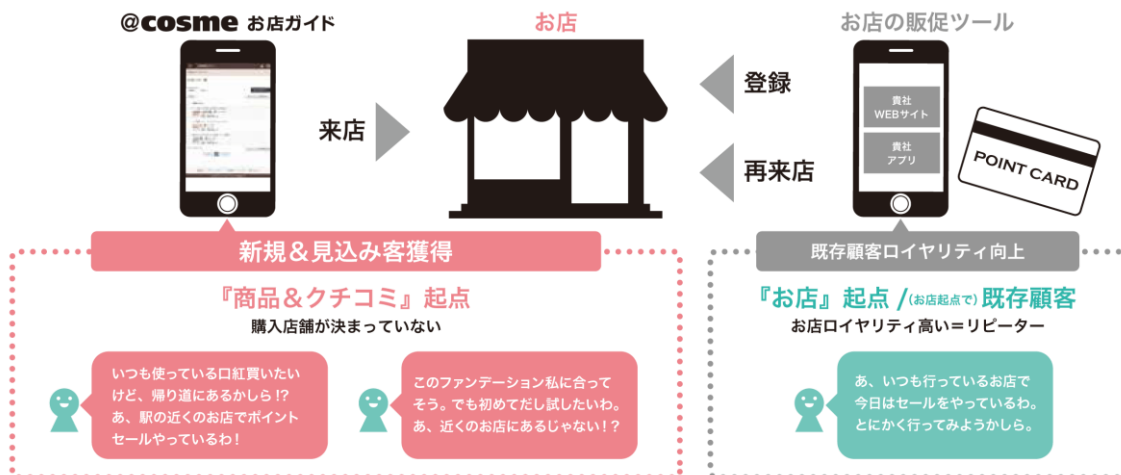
@cosme お店ガイド

お店

お店の販促ツール

来店

登録

再来店

貴社
WEBサイト

貴社
アプリ

POINT CARD

新規＆見込み客獲得

『商品＆クチコミ』起点
購入店舗が決まっていない

いつも使っている口紅買いたいけど、帰り道にあるかしら!? あ、駅の近くのお店でポイントセールやっているわ！

このファンデーション私に合ってそう。でも初めてだし試したいわ。あ、近くのお店にあるじゃない！？

既存顧客ロイヤリティ向上

『お店』起点 /(お店起点で) 既存顧客
お店ロイヤリティ高い＝リピーター

あ、いつも行っているお店で今日はセールをやっているわ。とにかく行ってみようかしら。